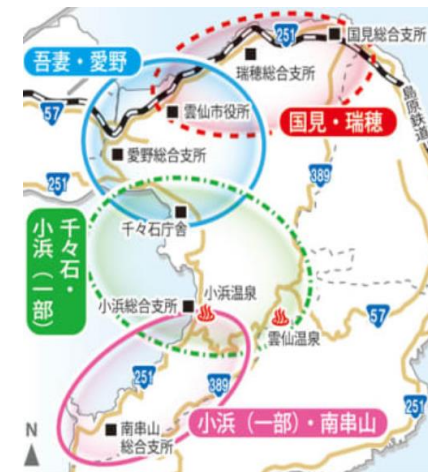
吾妻・愛野
251
国見総合支所
瑞穂総合支所
島原鉄道
57
雲仙市役所
国見・瑞穂
愛野総合支所
389
251
千々石・小浜（一部）
千々石庁舎
小浜温泉
小浜総合支所
雲仙温泉
57
251
389
南串山総合支所
小浜（一部）・南串山
251
N